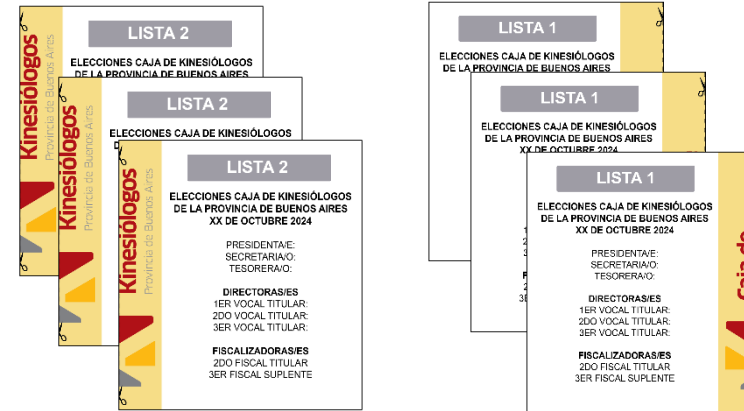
LISTA 2

ELECCIONES CAJA DE KINESIÓLOGOS DE LA PROVINCIA DE BUENOS AIRES

Kinesiólogos
Provincia de Buenos Aires

LISTA 2

ELECCIONES CAJA DE KINESIÓLOGOS

Kinesiólogos
Provincia de Buenos Aires

LISTA 2

ELECCIONES CAJA DE KINESIÓLOGOS DE LA PROVINCIA DE BUENOS AIRES XX DE OCTUBRE 2024

PRESIDENTA/E:
SECRETARIA/O:
TESORERA/O:

DIRECTORAS/ES
1ER VOCAL TITULAR:
2DO VOCAL TITULAR:
3ER VOCAL TITULAR:

FISCALIZADORAS/ES
2DO FISCAL TITULAR
3ER FISCAL SUPLENTE

Kinesiólogos
Provincia de Buenos Aires

LISTA 1

ELECCIONES CAJA DE KINESIÓLOGOS DE LA PROVINCIA DE BUENOS AIRES

LISTA 1

ELECCIONES CAJA DE KINESIÓLOGOS DE LA PROVINCIA DE BUENOS AIRES XX DE OCTUBRE 2024

LISTA 1

ELECCIONES CAJA DE KINESIÓLOGOS DE LA PROVINCIA DE BUENOS AIRES XX DE OCTUBRE 2024

PRESIDENTA/E:
SECRETARIA/O:
TESORERA/O:

DIRECTORAS/ES
1ER VOCAL TITULAR:
2DO VOCAL TITULAR:
3ER VOCAL TITULAR:

FISCALIZADORAS/ES
2DO FISCAL TITULAR
3ER FISCAL SUPLENTE

Caja de